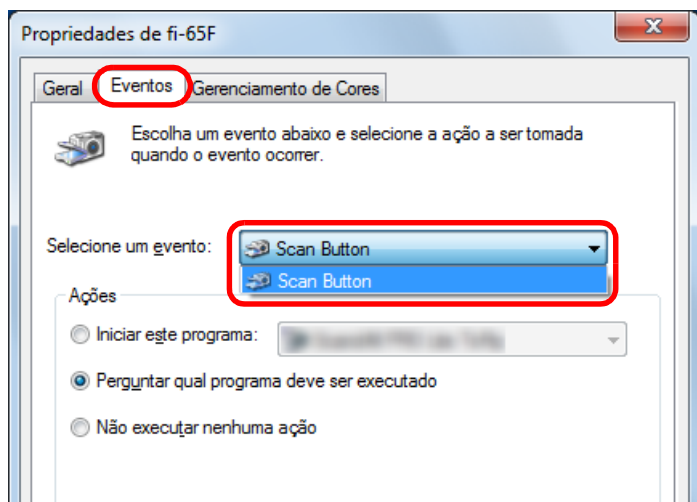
Propriedades de fi-65F

Geral | Eventos | Gerenciamento de Cores

Escolha um evento abaixo e selecione a ação a ser tomada quando o evento ocorrer.

Selecione um evento: Scan Button

Scan Button

Ações

Iniciar este programa: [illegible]

Perguntar qual programa deve ser executado

Não executar nenhuma ação